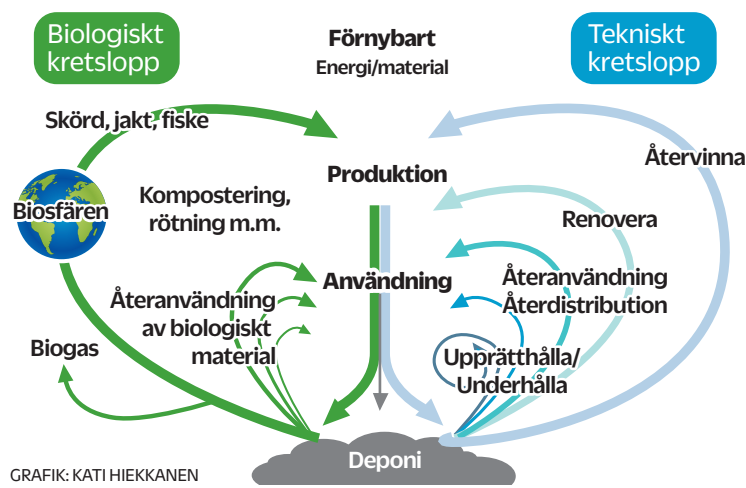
Biologiskt kretslopp

Förnybart
Energi/material

Tekniskt kretslopp

Skörd, jakt, fiske

Återvinna

Produktion

Biosfären

Kompostering, rötning m.m.

Renovera

Användning

Återanvändning
Återdistribution

Återanvändning av biologiskt material

Biogas

Upprätthålla/
Underhålla

Deponi

GRAFIK: KATI HIEKKANEN